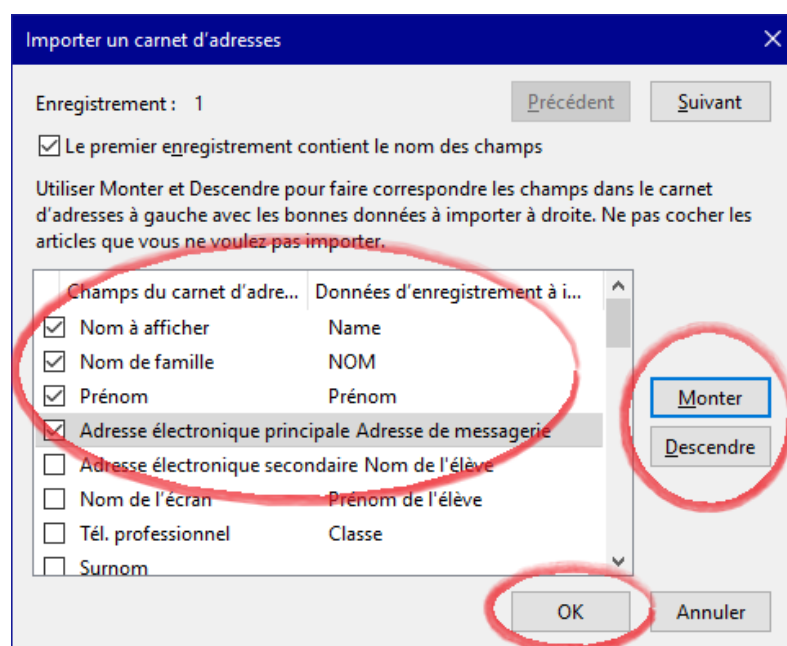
Importer un carnet d'adresses

Enregistrement : 1

Précédent

Suivant

Le premier enregistrement contient le nom des champs

Utiliser Monter et Descendre pour faire correspondre les champs dans le carnet d'adresses à gauche avec les bonnes données à importer à droite. Ne pas cocher les articles que vous ne voulez pas importer.

| Champs du carnet d'adre... | Données d'enregistrement à i... |
|---|---|
| Nom à afficher | Name |
| Nom de famille | NOM |
| Prénom | Prénom |
| Adresse électronique principale | Adresse de messagerie |
| Adresse électronique secondaire | Nom de l'élève |
| Nom de l'écran | Prénom de l'élève |
| Tél. professionnel | Classe |
| Surnom | |

Monter

Descendre

OK

Annuler